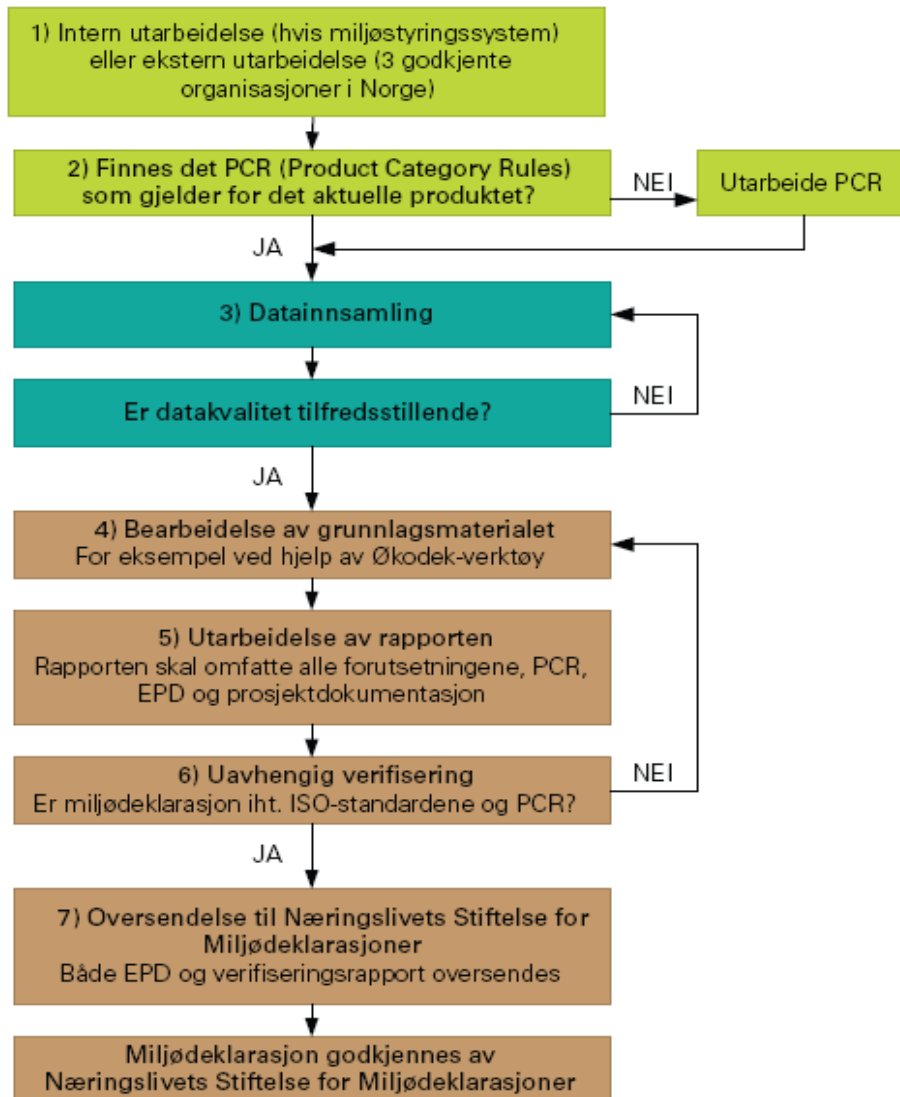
1) Intern utarbeidelse (hvis miljøstyringssystem) eller ekstern utarbeidelse (3 godkjente organisasjoner i Norge)

2) Finnes det PCR (Product Category Rules) som gjelder for det aktuelle produktet?

NEI

Utarbeide PCR

JA

3) Datainnsamling

Er datakvalitet tilfredsstillende?

NEI

JA

4) Bearbeidelse av grunnlagsmaterialet
For eksempel ved hjelp av Økodek-verktøy

5) Utarbeidelse av rapporten
Rapporten skal omfatte alle forutsetningene, PCR, EPD og prosjektdokumentasjon

6) Uavhengig verifisering
Er miljødeklarasjon iht. ISO-standardene og PCR?

NEI

JA

7) Oversendelse til Næringslivets Stiftelse for Miljødeklarasjoner
Både EPD og verifiseringsrapport oversendes

Miljødeklarasjon godkjennes av Næringslivets Stiftelse for Miljødeklarasjoner